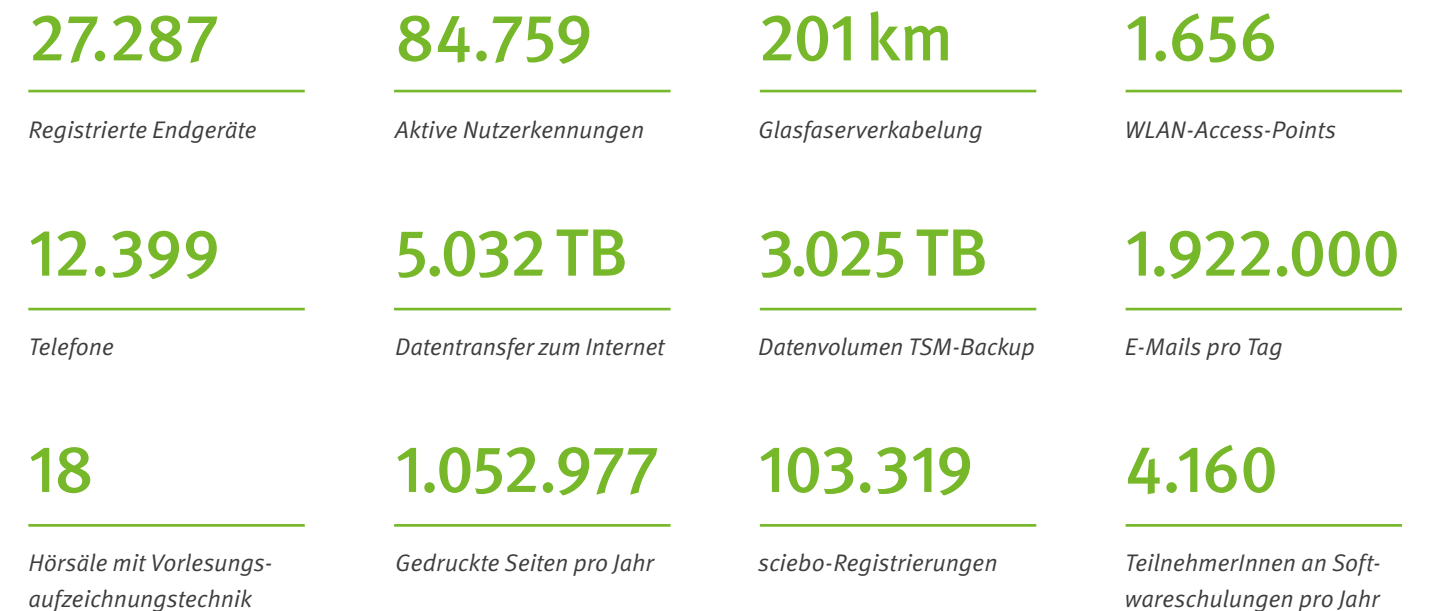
27.287

Registrierte Endgeräte

84.759

Aktive Nutzerkennungen

201 km

Glasfaserverkabelung

1.656

WLAN-Access-Points

12.399

Telefone

5.032 TB

Datentransfer zum Internet

3.025 TB

Datenvolumen TSM-Backup

1.922.000

E-Mails pro Tag

18

Hörsäle mit Vorlesungsaufzeichnungstechnik

1.052.977

Gedruckte Seiten pro Jahr

103.319

sciebo-Registrierungen

4.160

TeilnehmerInnen an Softwareschulungen pro Jahr